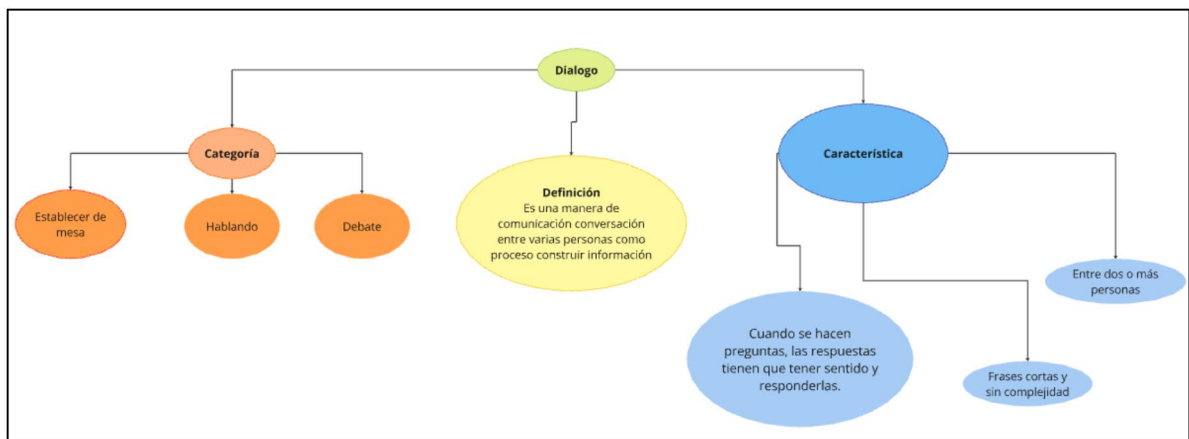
Dialogo

Categoría

Establecer de mesa

Hablando

Debate

Definición
Es una manera de comunicación conversación entre varias personas como proceso construir información

Característica

Cuando se hacen preguntas, las respuestas tienen que tener sentido y responderlas.

Frases cortas y sin complejidad

Entre dos o más personas